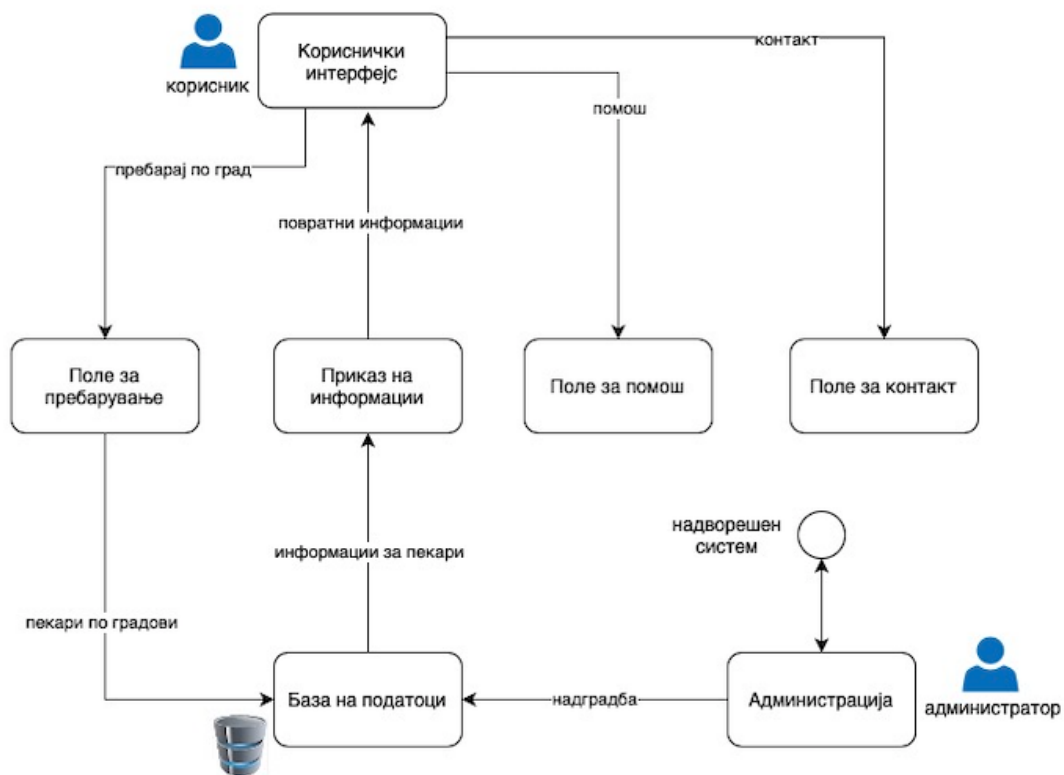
корисник

Кориснички интерфејс

контакт

помош

пребарај по град

повратни информации

Поле за пребарување

Приказ на информации

Поле за помош

Поле за контакт

надворешен систем

информации за пекари

пекари по градови

База на податоци

надградба

Администрација

администратор